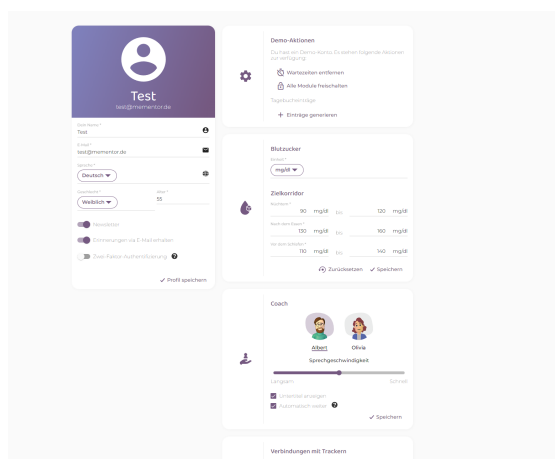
Test
test@momentor.de

Vorname *
Test

E-Mail *
test@momentor.de

Sprache *
Deutsch

Geschlecht *
Weiblich

Alter *
55

Newsletter

Erinnerungen via E-Mail erhalten

Zwei-Faktor Authentifizierung

Profil speichern

Demo-Aktionen

Da hast ein Demo-Konto. Es stehen folgende Aktionen zur Verfügung:

Wartezeiten entfernen

Alle Module freischalten

Tagebucheinträge

Einträge generieren

Blutzucker

Einheit *
mg/dl

Zielkorridor

Nüchtern *
90 mg/dl bis 120 mg/dl

Nach dem Essen *
130 mg/dl bis 160 mg/dl

Vor dem Schlafen *
110 mg/dl bis 140 mg/dl

Zurücksetzen Speichern

Coach

Albert Olivia

Sprechgeschwindigkeit

Langsam Schnell

Untertitel anzeigen

Automatisch weiter

Speichern

Verbindungen mit Trackern